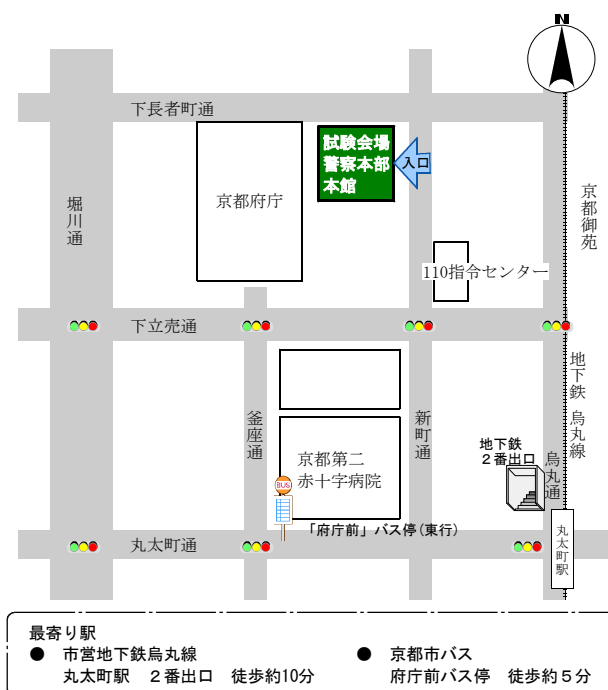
N

下長者町通

試験会場
警察本部
本館

入口

京都府庁

堀川通

京都御苑

110指令センター

下立売通

地下鉄烏丸線

釜座通

新町通

京都第二
赤十字病院

地下鉄
２番出口

烏丸通

BUS

「府庁前」バス停（東行）

丸太町通

丸太町駅

最寄り駅
●　市営地下鉄烏丸線
丸太町駅　２番出口　徒歩約10分
●　京都市バス
府庁前バス停　徒歩約５分